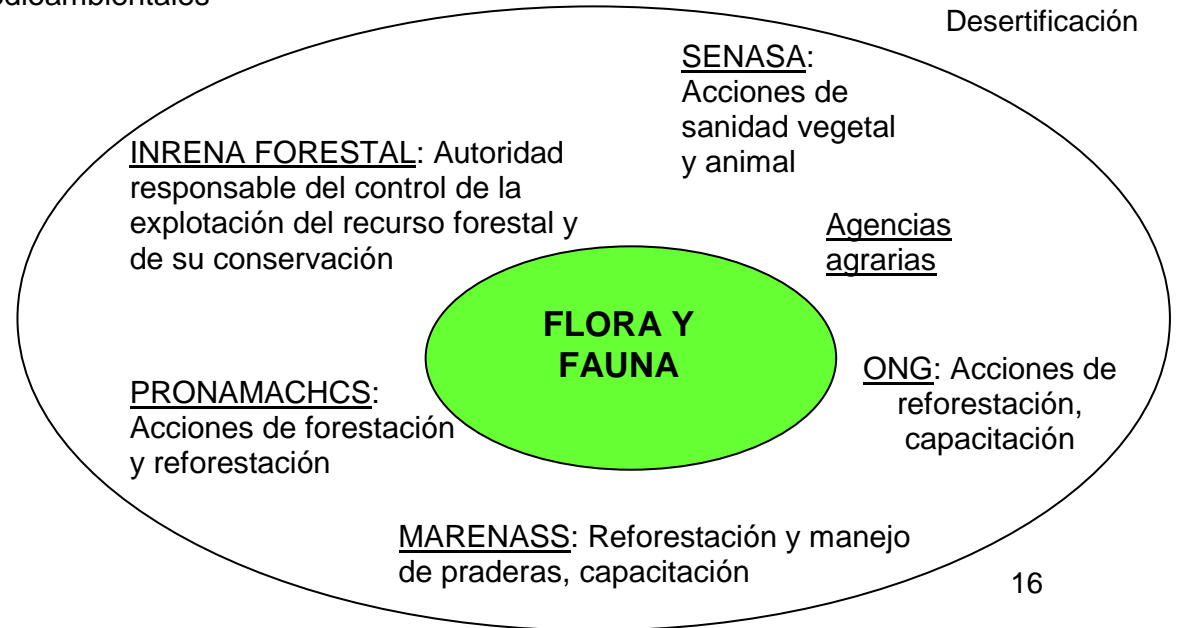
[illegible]ioambientales

Desertificación

SENASA: Acciones de sanidad vegetal y animal

INRENA FORESTAL: Autoridad responsable del control de la explotación del recurso forestal y de su conservación

Agencias agrarias

FLORA Y FAUNA

PRONAMACHCS: Acciones de forestación y reforestación

ONG: Acciones de reforestación, capacitación

MARENASS: Reforestación y manejo de praderas, capacitación

16